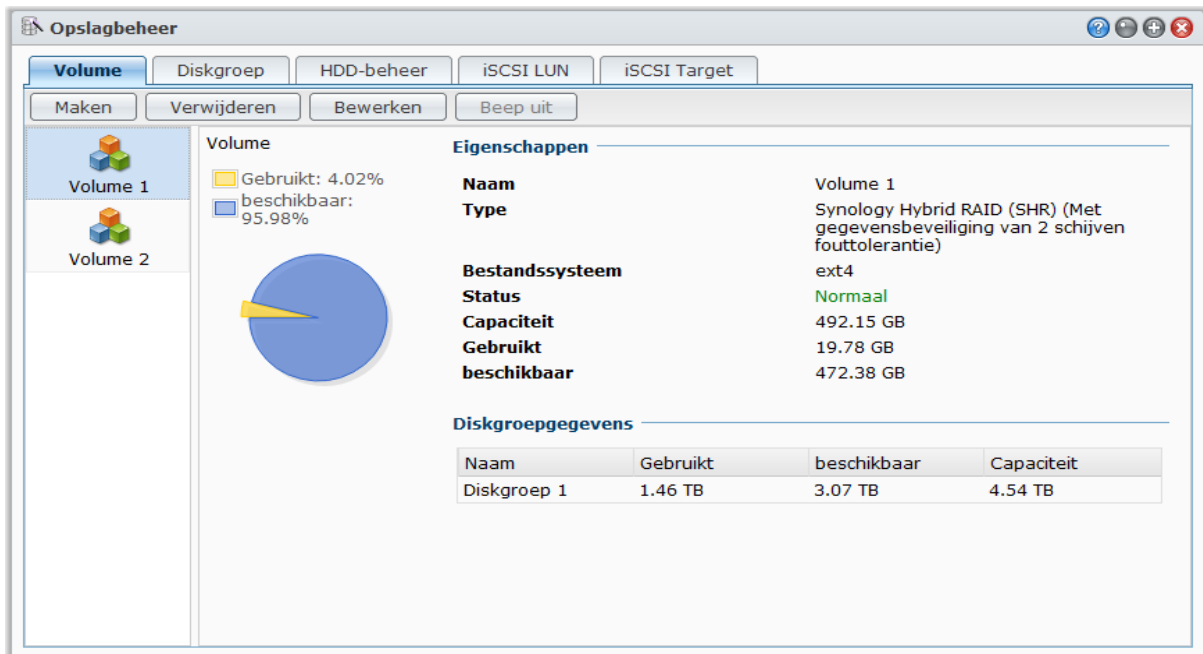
Opslagbeheer

Volume | Diskgroep | HDD-beheer | iSCSI LUN | iSCSI Target

Maken | Verwijderen | Bewerken | Beep uit

Volume 1
Volume 2

Volume
Gebruikt: 4.02%
beschikbaar: 95.98%

Eigenschappen

Naam Volume 1
Type Synology Hybrid RAID (SHR) (Met gegevensbeveiliging van 2 schijven fouttolerantie)
Bestandssysteem ext4
Status Normaal
Capaciteit 492.15 GB
Gebruikt 19.78 GB
beschikbaar 472.38 GB

Diskgroepgegevens

| Naam | Gebruikt | beschikbaar | Capaciteit |
|---|---|---|---|
| Diskgroep 1 | 1.46 TB | 3.07 TB | 4.54 TB |